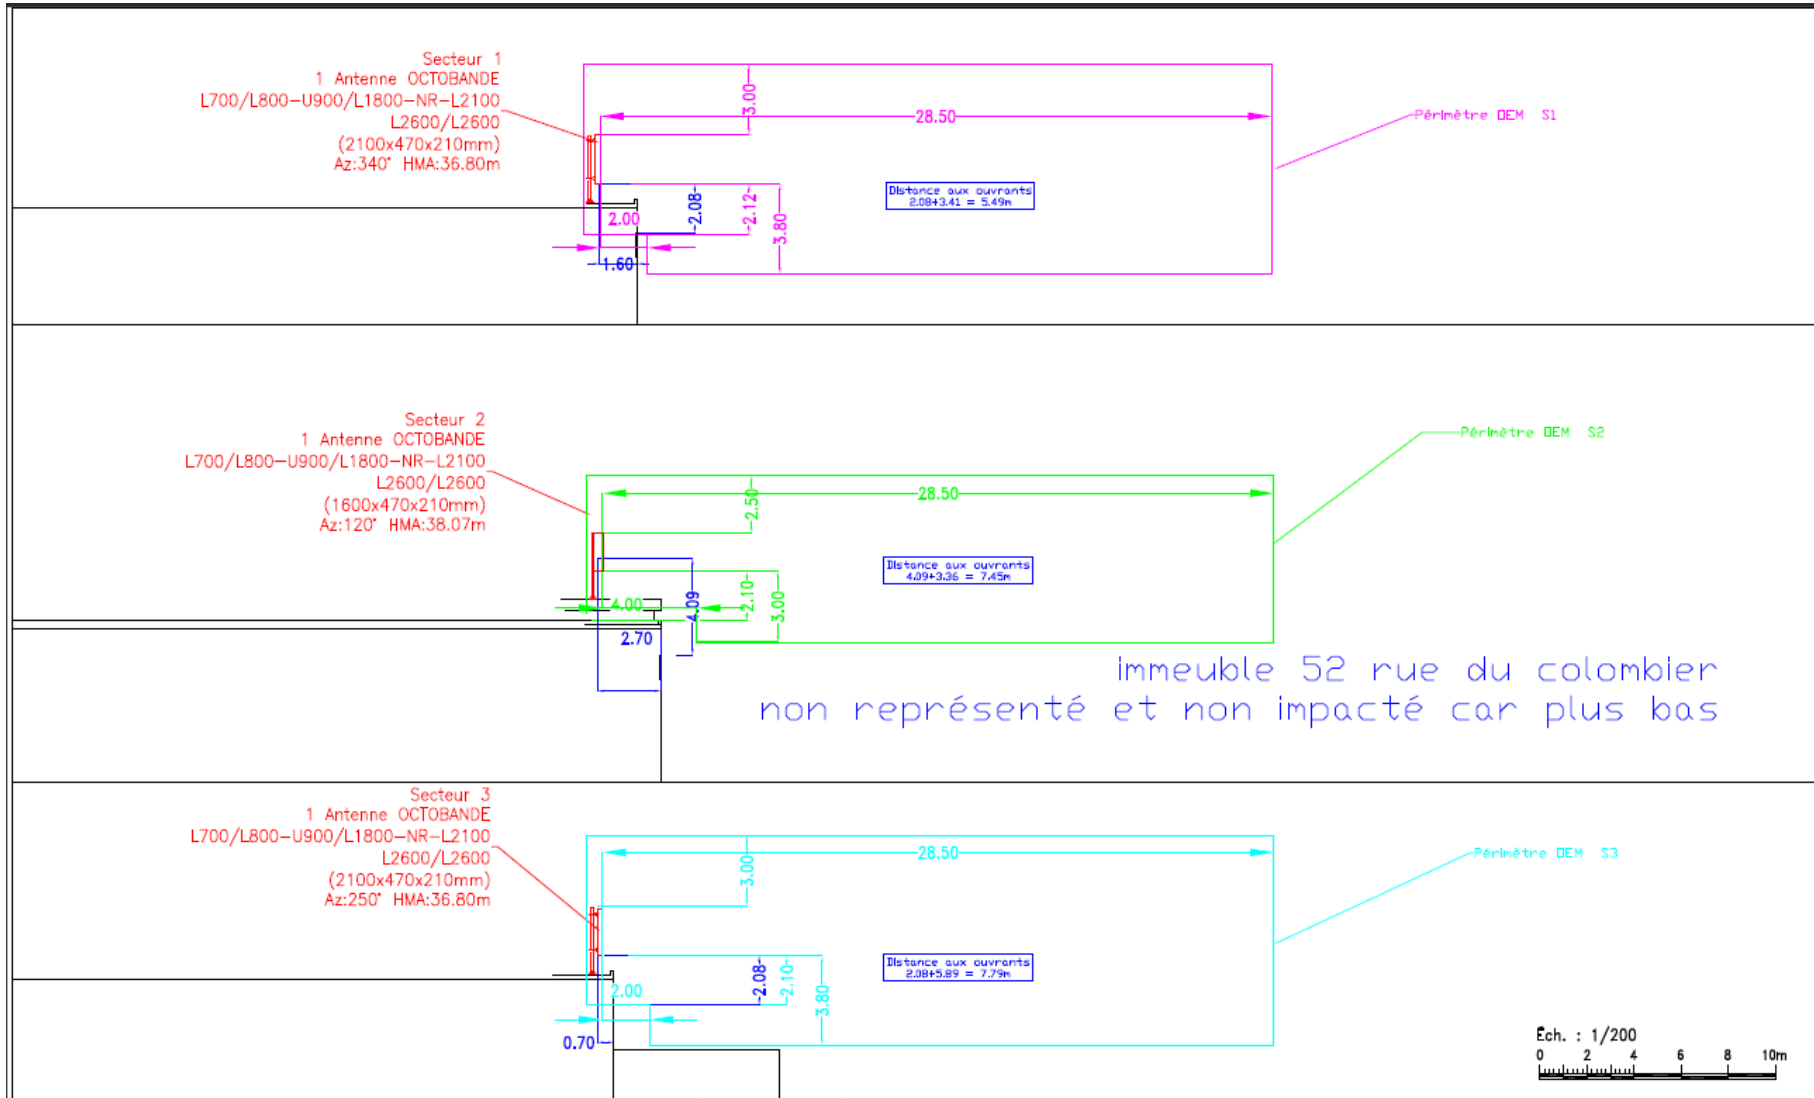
Secteur 1
1 Antenne OCTOBANDE
L700/L800–U900/L1800–NR–L2100
L2600/L2600
(2100x470x210mm)
Az:340° HMA:36.80m

3.00
28.50
Périmètre DEM S1

Distance aux ouvrants
2.08+3.41 = 5.49m

2.00
2.08
2.12
3.80
1.60

Secteur 2
1 Antenne OCTOBANDE
L700/L800–U900/L1800–NR–L2100
L2600/L2600
(1600x470x210mm)
Az:120° HMA:38.07m

2.50
28.50
Périmètre DEM S2

Distance aux ouvrants
4.09+3.36 = 7.45m

4.00
4.09
2.10
3.00
2.70

immeuble 52 rue du colombier
non représenté et non impacté car plus bas

Secteur 3
1 Antenne OCTOBANDE
L700/L800–U900/L1800–NR–L2100
L2600/L2600
(2100x470x210mm)
Az:250° HMA:36.80m

3.00
28.50
Périmètre DEM S3

Distance aux ouvrants
2.08+5.89 = 7.79m

2.00
2.08
2.10
3.80
0.70

Éch. : 1/200
0 2 4 6 8 10m